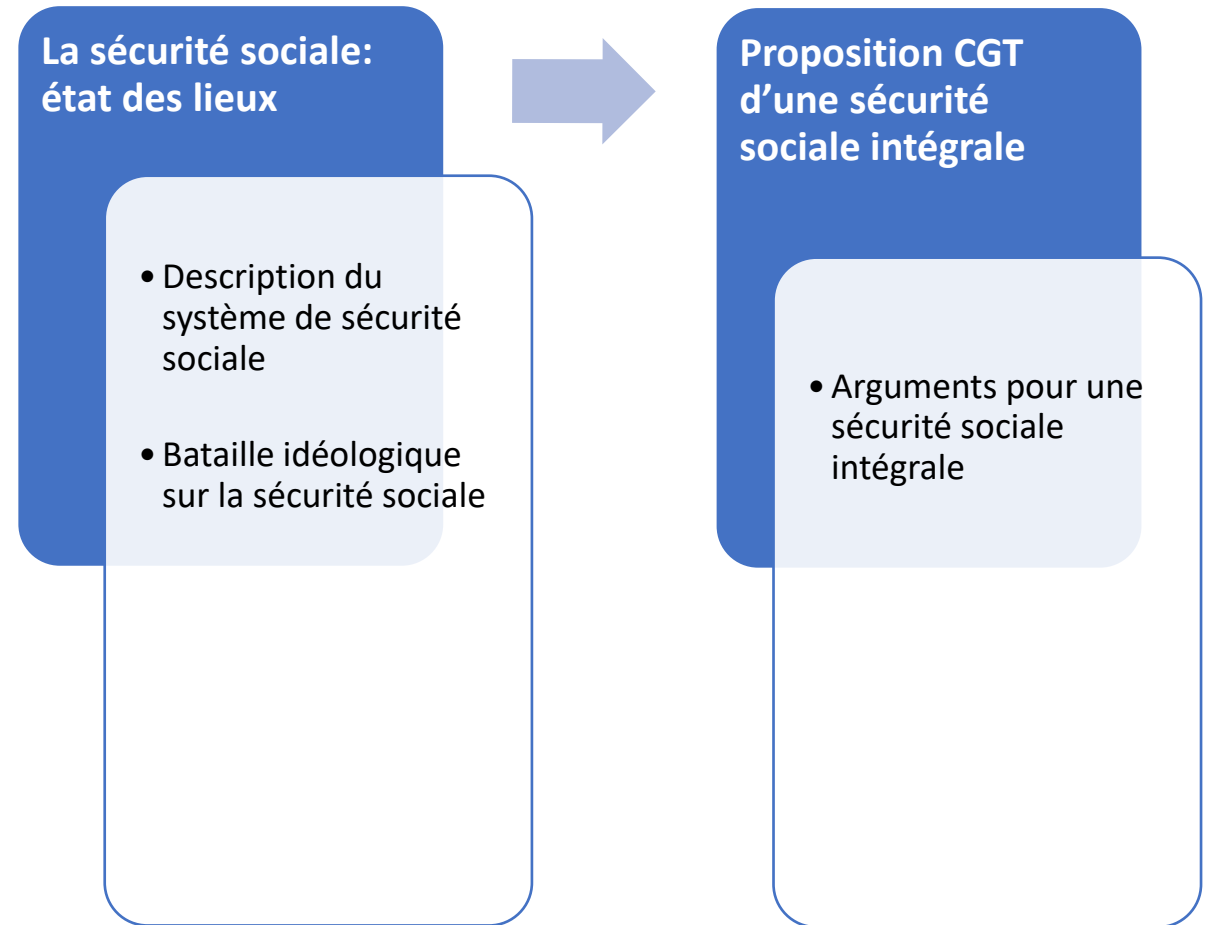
La sécurité sociale: état des lieux

• Description du système de sécurité sociale

• Bataille idéologique sur la sécurité sociale

Proposition CGT d'une sécurité sociale intégrale

• Arguments pour une sécurité sociale intégrale